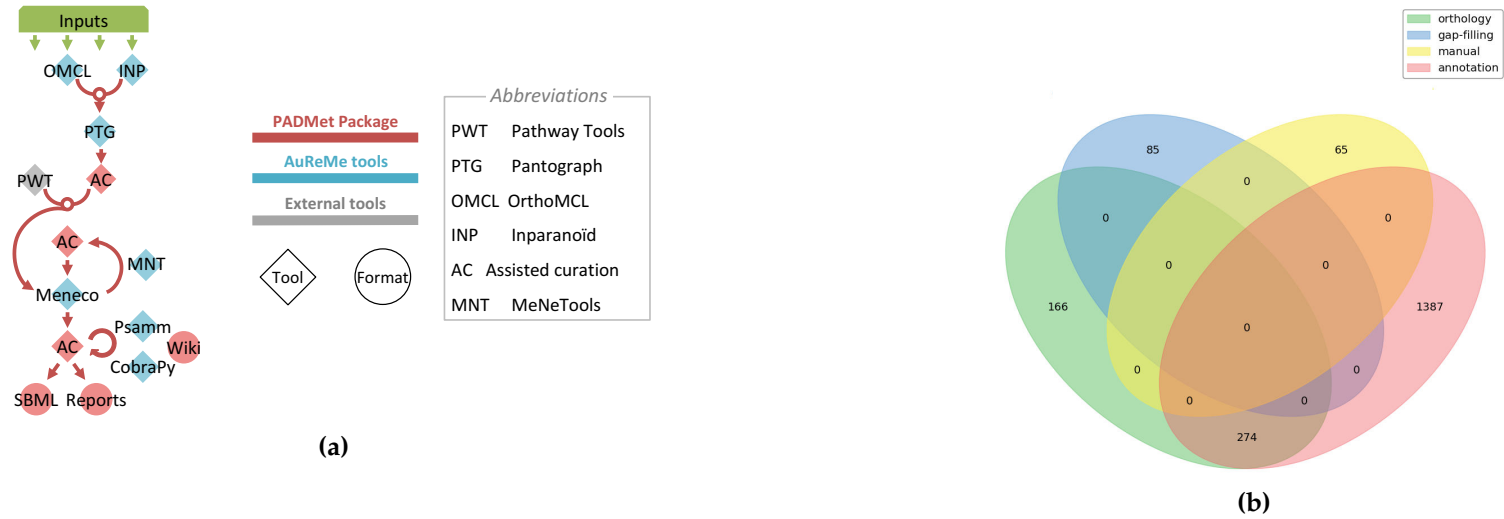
Inputs

OMCL INP

PTG

PWT AC

AC MNT

Meneco

Psamm

AC Wiki

CobraPy

SBML Reports

PADMet Package

AuReMe tools

External tools

Tool Format

Abbreviations

PWT Pathway Tools

PTG Pantograph

OMCL OrthoMCL

INP Inparanoïd

AC Assisted curation

MNT MeNeTools

(a)

orthology
gap-filling
manual
annotation

85
65
0
0
0
0
0
166
1387
0
0
0
0
0
274

(b)